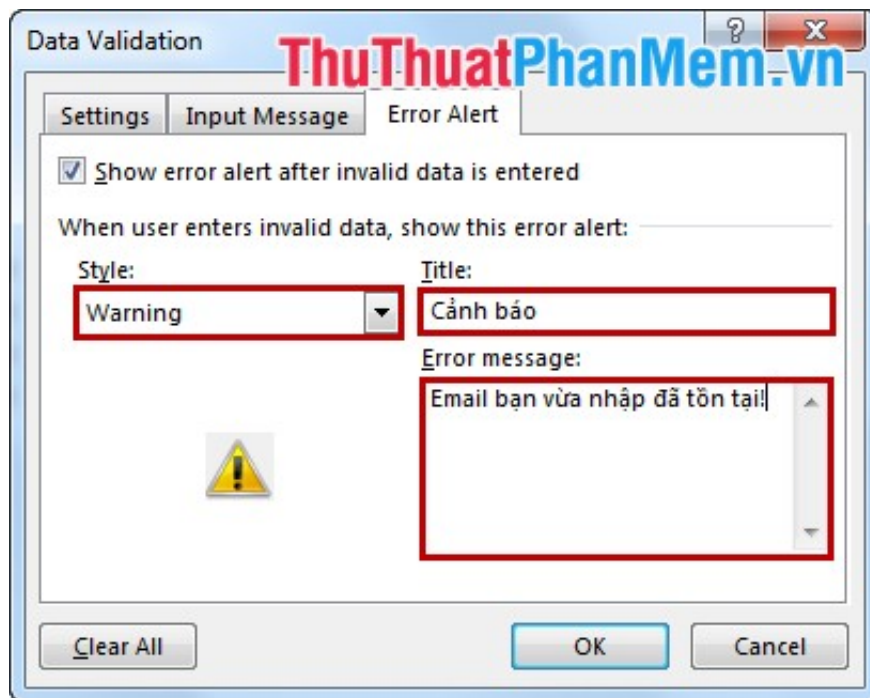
Data Validation

ThuThuatPhanMem.vn

?

X

Settings

Input Message

Error Alert

Show error alert after invalid data is entered

When user enters invalid data, show this error alert:

Style:

Warning

Title:

Cảnh báo

Error message:

Email bạn vừa nhập đã tồn tại!

Clear All

OK

Cancel